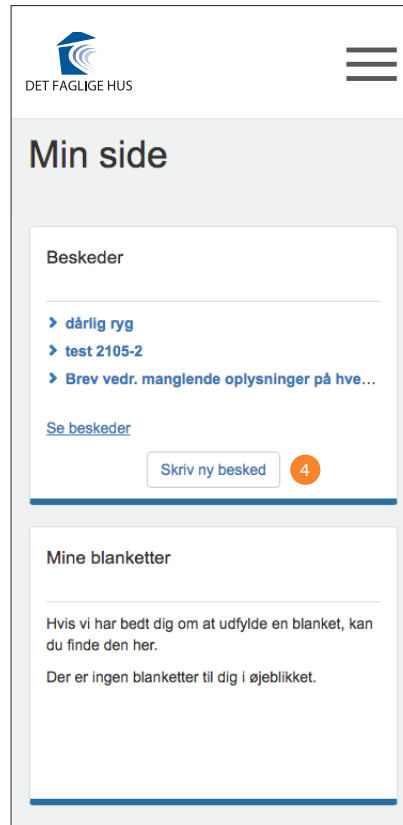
DET FAGLIGE HUS

Min side

Beskeder

dårlig ryg
test 2105-2
Brev vedr. manglende oplysninger på hve...

Se beskeder

Skriv ny besked

4

Mine blanketter

Hvis vi har bedt dig om at udfylde en blanket, kan du finde den her.

Der er ingen blanketter til dig i øjeblikket.